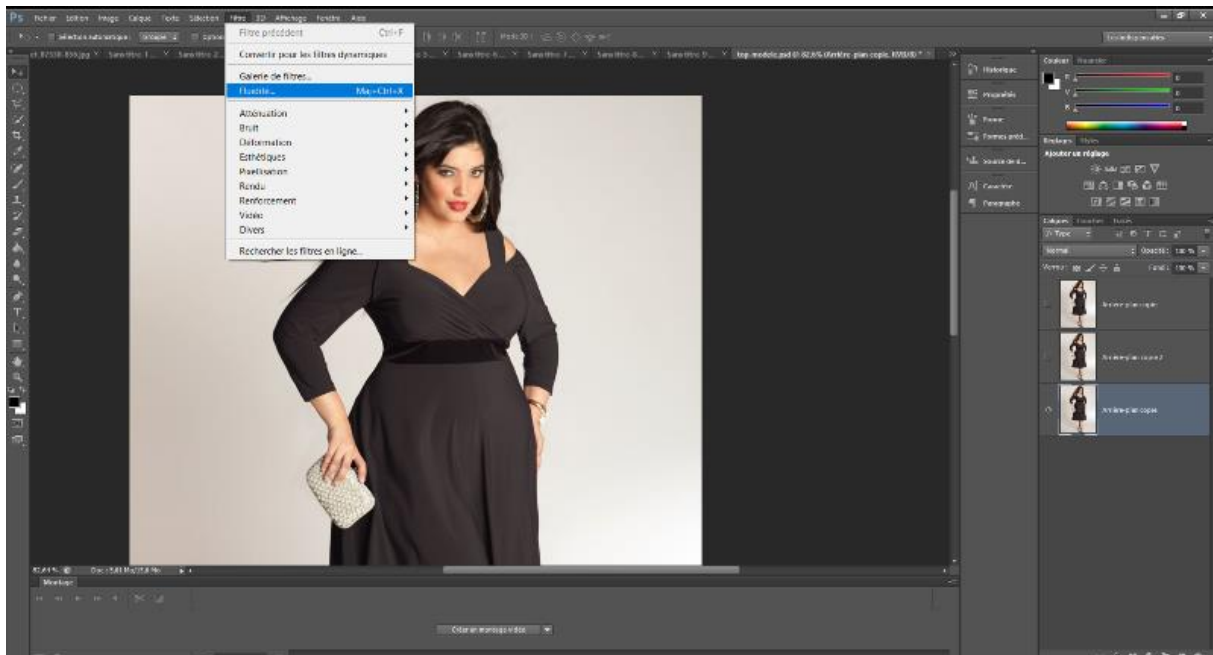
Ps Fichier Edition Image Calque Texte Sélection Filtre 3D Affichage Fenêtre Aide

Filtre précédent Ctrl+F
Convertir pour les filtres dynamiques
Galerie de filtres...
Fluidité... Maj+Ctrl+X
Atténuation
Bruit
Déformation
Esthétiques
Pixellisation
Rendu
Renforcement
Vidéo
Divers
Rechercher les filtres en ligne...

Historique
Propriétés
Forme
Formes prédéf.
Source de d...
Caractère
Paragraphe

Couleur
Réglages Styles
Ajouter un réglage

Calques Couches Tracés
Normal
Opacité: 100 %
Verrou:
Fond: 100 %
Arrière-plan copie
Arrière-plan copie 2
Arrière-plan copie

82,61 %
Montage
Créer un montage vidéo